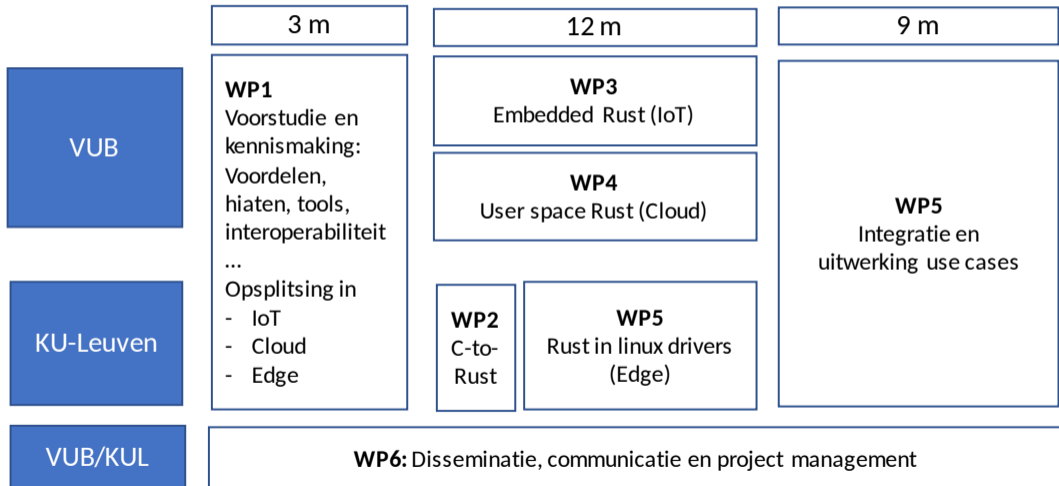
3 m

12 m

9 m

VUB

KU-Leuven

VUB/KUL

**WP1**
Voorstudie en kennismaking:
Voordelen, hiaten, tools, interoperabiliteit
…
Opsplitsing in
- IoT
- Cloud
- Edge

**WP3**
Embedded Rust (IoT)

**WP4**
User space Rust (Cloud)

**WP2**
C-to-Rust

**WP5**
Rust in linux drivers (Edge)

**WP5**
Integratie en uitwerking use cases

**WP6:** Disseminatie, communicatie en project management